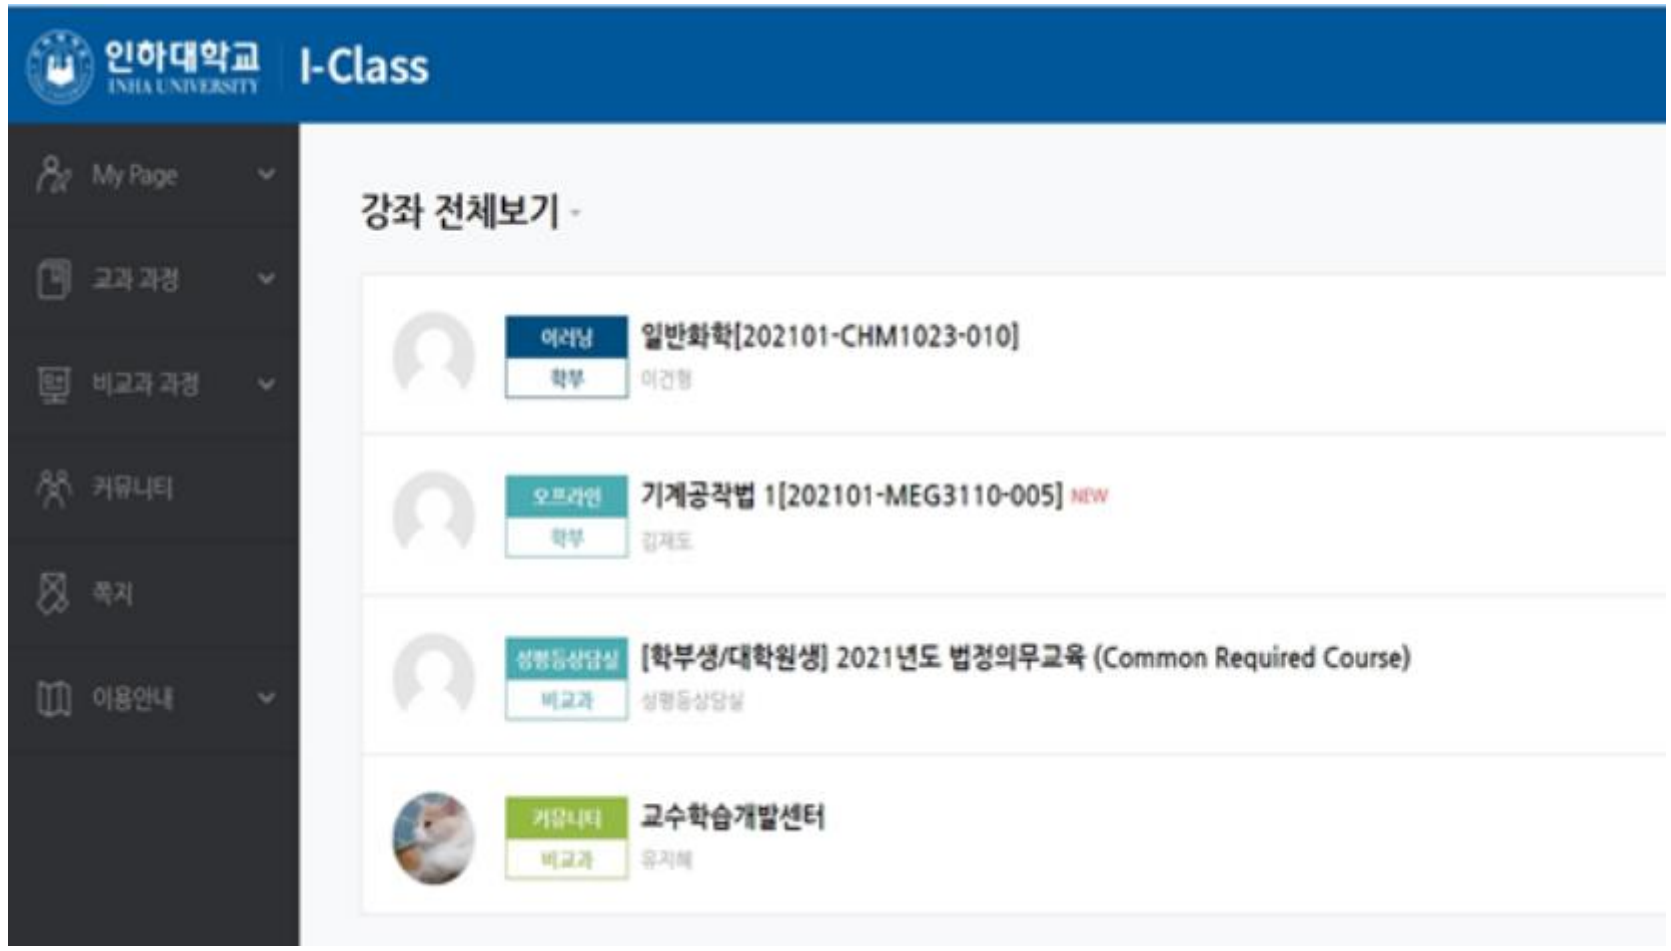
인하대학교 INHA UNIVERSITY I-Class

My Page
교과 과정
비교과 과정
커뮤니티
쪽지
이용안내

강좌 전체보기

이러닝
학부
일반화학[202101-CHM1023-010]
이건형

오프라인
학부
기계공작법 1[202101-MEG3110-005] NEW
김재도

성평등상담실
비교과
[학부생/대학원생] 2021년도 법정의무교육 (Common Required Course)
성평등상담실

커뮤니티
비교과
교수학습개발센터
유지혜